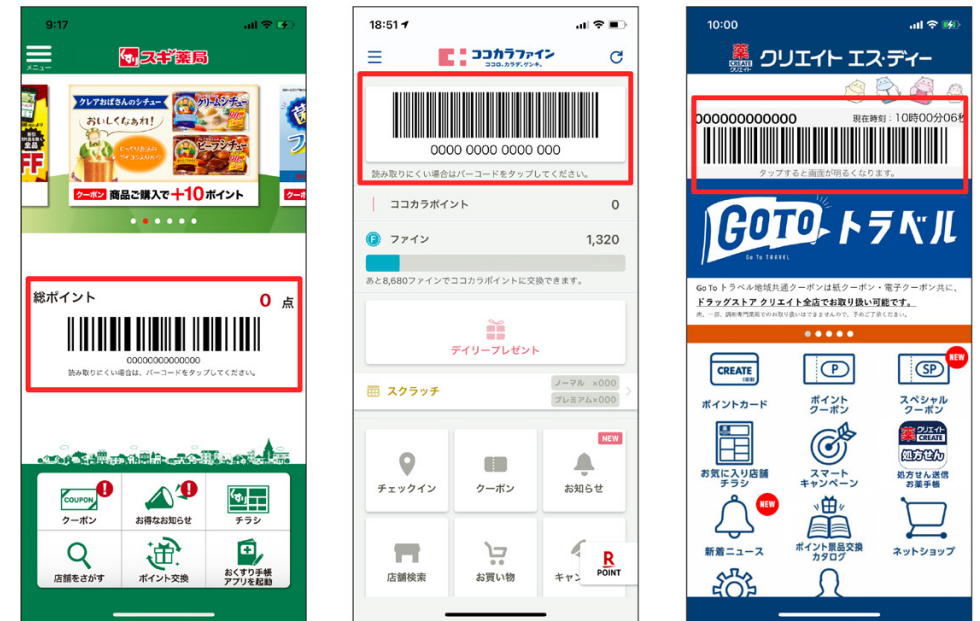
9:17

メニュー

スギ薬局

クレアおばさんのシチュー

おいしくなあれ!

クリームシチュー

ビーフシチュー

クーポン 商品ご購入で +10ポイント

総ポイント

0 点

00000000000000

読み取りにくい場合は、バーコードをタップしてください。

COUPON

クーポン

お得なお知らせ

チラシ

店舗をさがす

ポイント交換

おくすり手帳アプリを起動

18:51

ココカラファイン

ココロ、カラダ、ゲンキ。

0000 0000 0000 000

読み取りにくい場合はバーコードをタップしてください。

ココカラポイント 0

F ファイン 1,320

あと8,680ファインでココカラポイントに交換できます。

デイリープレゼント

スクラッチ

ノーマル ×000

プレミアム×000

NEW

チェックイン

クーポン

お知らせ

店舗検索

お買い物

キャン

R POINT

10:00

薬 CREATE クリエイト

クリエイト エス・ディー

000000000000

現在時刻：10時00分06秒

タップすると画面が明るくなります。

GOTO トラベル

Go To TRAVEL

Go To トラベル地域共通クーポンは紙クーポン・電子クーポン共に、

ドラッグストア クリエイト全店でお取り扱い可能です。

※一部、調剤専門薬局ではお取り扱いできませんので、ご了承ください。

CREATE

ポイントカード

P

ポイントクーポン

NEW

SP

スペシャルクーポン

お気に入り店舗チラシ

スマートキャンペーン

クリエイト CREATE

処方せん

処方せん送信お薬手帳

NEW

新着ニュース

ポイント景品交換カタログ

ネットショップ